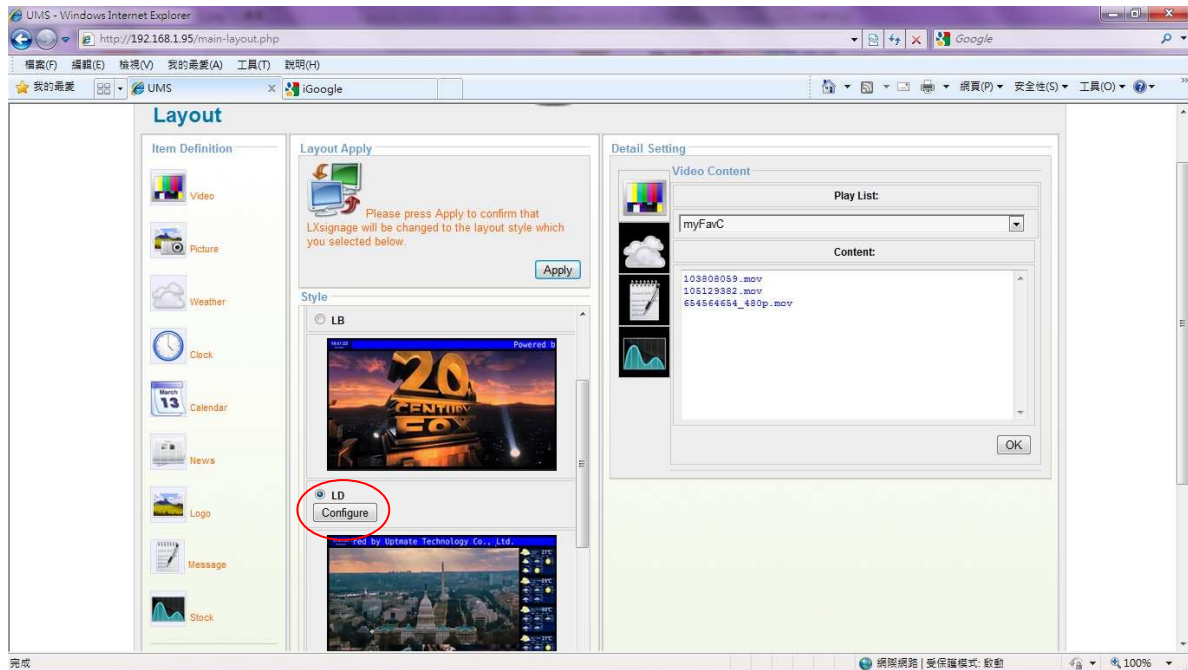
UMS - Windows Internet Explorer
http://192.168.1.95/main-layout.php
Google
檔案(F) 編輯(E) 檢視(V) 我的最愛(A) 工具(T) 說明(H)
我的最愛
UMS
iGoogle
網頁(P) 安全性(S) 工具(O)

Layout

Item Definition
Video
Picture
Weather
Clock
March 13
Calendar
News
Logo
Message
Stock

Layout Apply
Please press Apply to confirm that LXsignage will be changed to the layout style which you selected below.
Apply

Style
LB
Powered b
20th CENTURY FOX
LD
Configure
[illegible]red by Uptmate Technology Co., Ltd.

Detail Setting
Video Content
Play List:
myFavC
Content:
103808059.mov
105129382.mov
654564654_480p.mov
OK

完成
網際網路 | 受保護模式: 啟動
100%